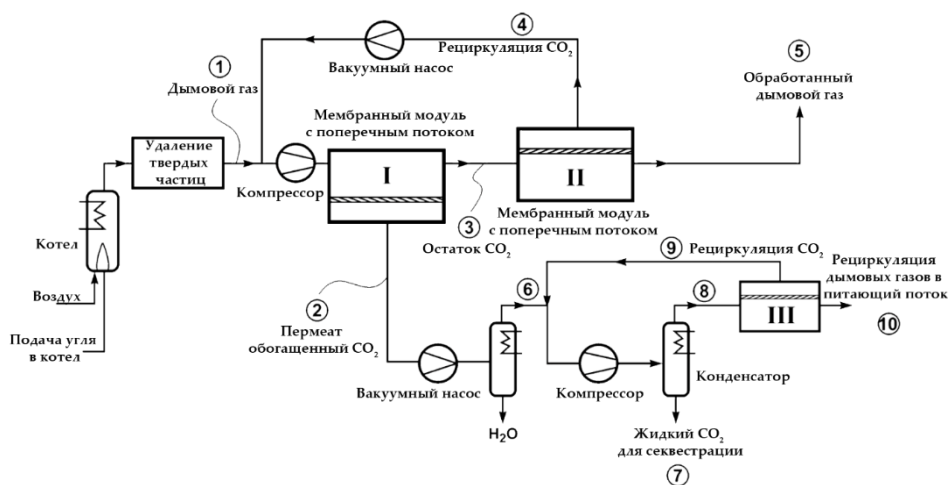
④
Рециркуляция $CO_2$
Вакуумный насос
①
Дымовой газ
⑤
Обработанный дымовой газ
Мембранный модуль с поперечным потоком
Удаление твердых частиц
Компрессор
I
II
③
Остаток $CO_2$
Мембранный модуль с поперечным потоком
Котел
⑨ Рециркуляция $CO_2$
Рециркуляция дымовых газов в питающий поток
Воздух
②
Пермеат обогащенный $CO_2$
⑥
⑧
III
⑩
Подача угля в котел
Вакуумный насос
$H_2O$
Компрессор
Конденсатор
Жидкий $CO_2$ для секвестрации
⑦